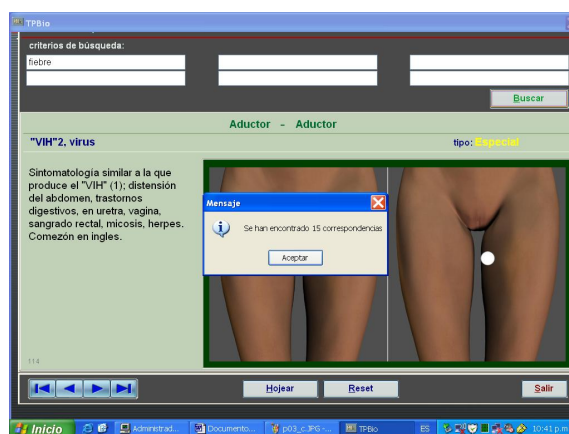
TPBio

criterios de búsqueda:

fiebre

Buscar

Aductor - Aductor

"VIH"2. virus

tipo: Especial

Sintomatología similar a la que produce el "VIH" (1); distensión del abdomen, trastornos digestivos, en uretra, vagina, sangrado rectal, micosis, herpes. Comezón en ingles.

114

Mensaje

Se han encontrado 15 correspondencias

Aceptar

Hojear

Reset

Salir

Inicio

Administrad...

Documento...

p03_c.JPG -...

TPBio

ES

10:41 p.m.